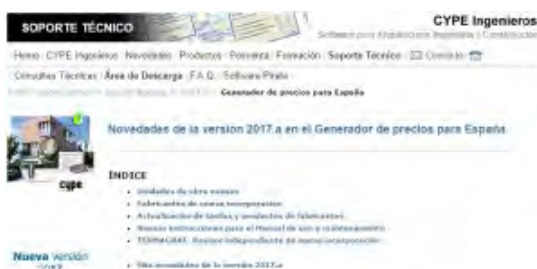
SOPORTE TÉCNICO

CYPE Ingenieros
Software para Arquitectura, Ingeniería y Construcción

Home · CYPE Ingenieros · Novedades · Productos · Formación · Soporte Técnico · Contacto

Consultas Técnicas · Área de Descarga · F.A.Q. · Software Pirata

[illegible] Generador de precios para España

cype

Novedades de la versión 2017.a en el Generador de precios para España

ÍNDICE

• Unidades de obra nuevas
• Fabricantes de nueva incorporación
• Actualización de tarifas y productos de fabricantes
• Nuevas instrucciones para el Manual de uso y mantenimiento
• TERMAGRAF. Revisor independiente de nueva incorporación

Nueva versión
2017

• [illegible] de la versión 2017.a